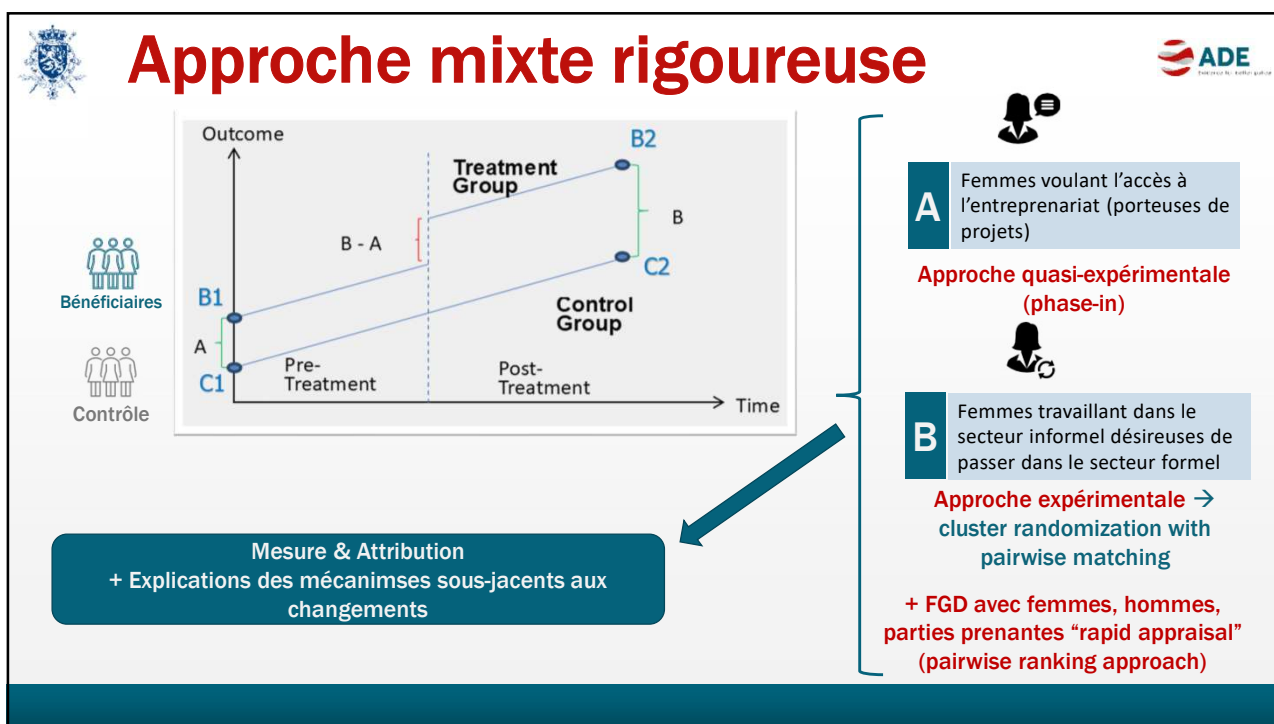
Approche mixte rigoureuse

ADE

Outcome

B2

Treatment Group

B - A

B

C2

B1

Bénéficiaires

Control Group

A

C1

Pre-Treatment

Post-Treatment

Time

Contrôle

A

Femmes voulant l'accès à l'entreprenariat (porteuses de projets)

Approche quasi-expérimentale (phase-in)

B

Femmes travaillant dans le secteur informel désireuses de passer dans le secteur formel

Approche expérimentale → cluster randomization with pairwise matching

+ FGD avec femmes, hommes, parties prenantes "rapid appraisal" (pairwise ranking approach)

Mesure & Attribution
+ Explications des mécanimses sous-jacents aux changements